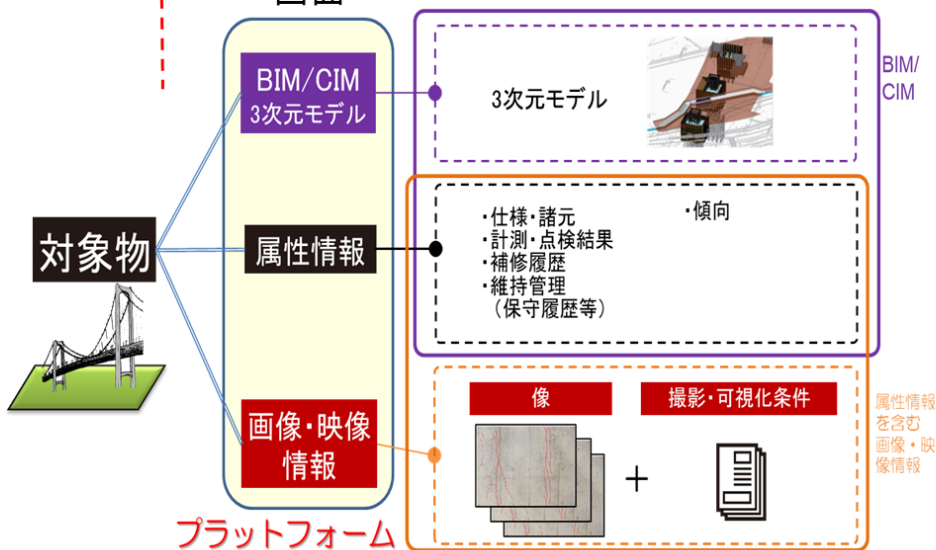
BIM/CIM
3次元モデル

3次元モデル

BIM/
CIM

対象物

属性情報

・仕様・諸元
・計測・点検結果
・補修履歴
・維持管理
（保守履歴等）

・傾向

画像・映像
情報

像

撮影・可視化条件

+

属性情報を含む画像・映像情報

プラットフォーム